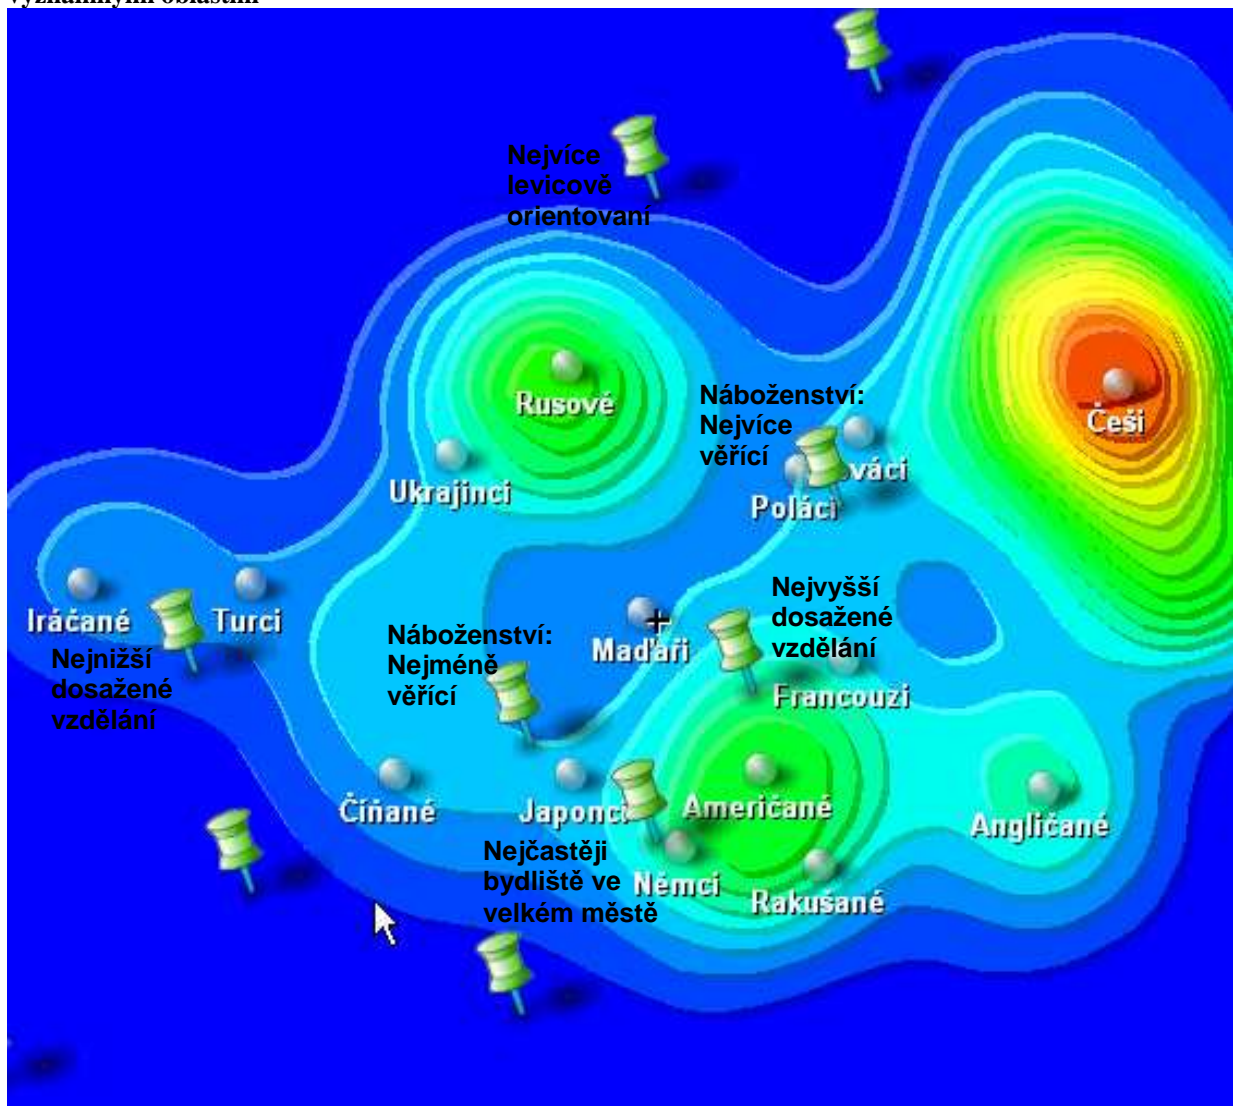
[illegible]

Nejvíce levicově orientovaní

Rusové

Náboženství: Nejvíce věřící

Češi

Ukrajinci

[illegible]váci

Poláci

Iráčané

Turci

Nejnižší dosažené vzdělání

Náboženství: Nejméně věřící

Maďaři

Nejvyšší dosažené vzdělání

Francouzi

Číňané

Japonci

Američané

Angličané

Nejčastěji bydliště ve velkém městě

Němci

Rakušané